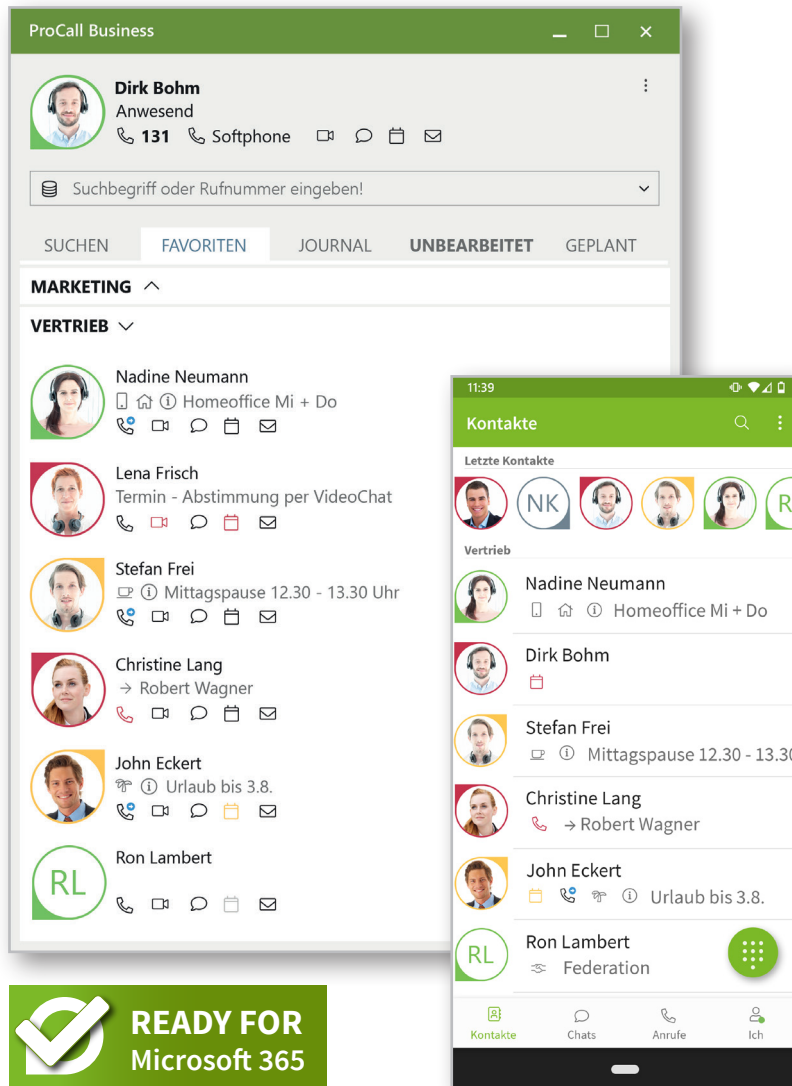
ProCall Business

Dirk Bohm
Anwesend
131 Softphone

Suchbegriff oder Rufnummer eingeben!

SUCHEN FAVORITEN JOURNAL UNBEARBEITET GEPLANT

MARKETING

VERTRIEB

Nadine Neumann
Homeoffice Mi + Do

Lena Frisch
Termin - Abstimmung per VideoChat

Stefan Frei
Mittagspause 12.30 - 13.30 Uhr

Christine Lang
→ Robert Wagner

John Eckert
Urlaub bis 3.8.

RL
Ron Lambert

11:39

Kontakte

Letzte Kontakte

NK

R

Vertrieb

Nadine Neumann
Homeoffice Mi + Do

Dirk Bohm

Stefan Frei
Mittagspause 12.30 - 13.30

Christine Lang
→ Robert Wagner

John Eckert
Urlaub bis 3.8.

RL
Ron Lambert
Federation

Kontakte Chats Anrufe Ich

READY FOR
Microsoft 365